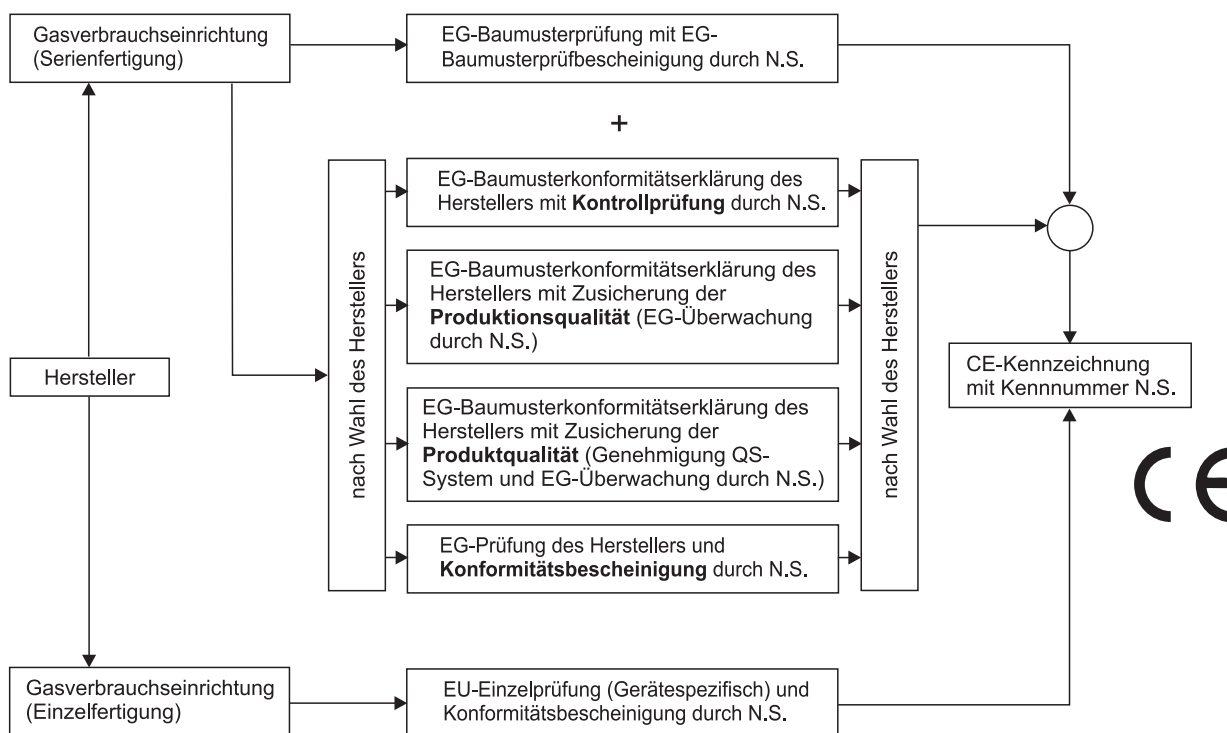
Gasverbrauchseinrichtung (Serienfertigung)

EG-Baumusterprüfung mit EG-Baumusterprüfbescheinigung durch N.S.

+

nach Wahl des Herstellers

EG-Baumusterkonformitätserklärung des Herstellers mit **Kontrollprüfung** durch N.S.

EG-Baumusterkonformitätserklärung des Herstellers mit Zusicherung der **Produktionsqualität** (EG-Überwachung durch N.S.)

EG-Baumusterkonformitätserklärung des Herstellers mit Zusicherung der **Produktqualität** (Genehmigung QS-System und EG-Überwachung durch N.S.)

EG-Prüfung des Herstellers und **Konformitätsbescheinigung** durch N.S.

nach Wahl des Herstellers

Hersteller

CE-Kennzeichnung mit Kennnummer N.S.

CE

Gasverbrauchseinrichtung (Einzelfertigung)

EU-Einzelprüfung (Gerätespezifisch) und Konformitätsbescheinigung durch N.S.